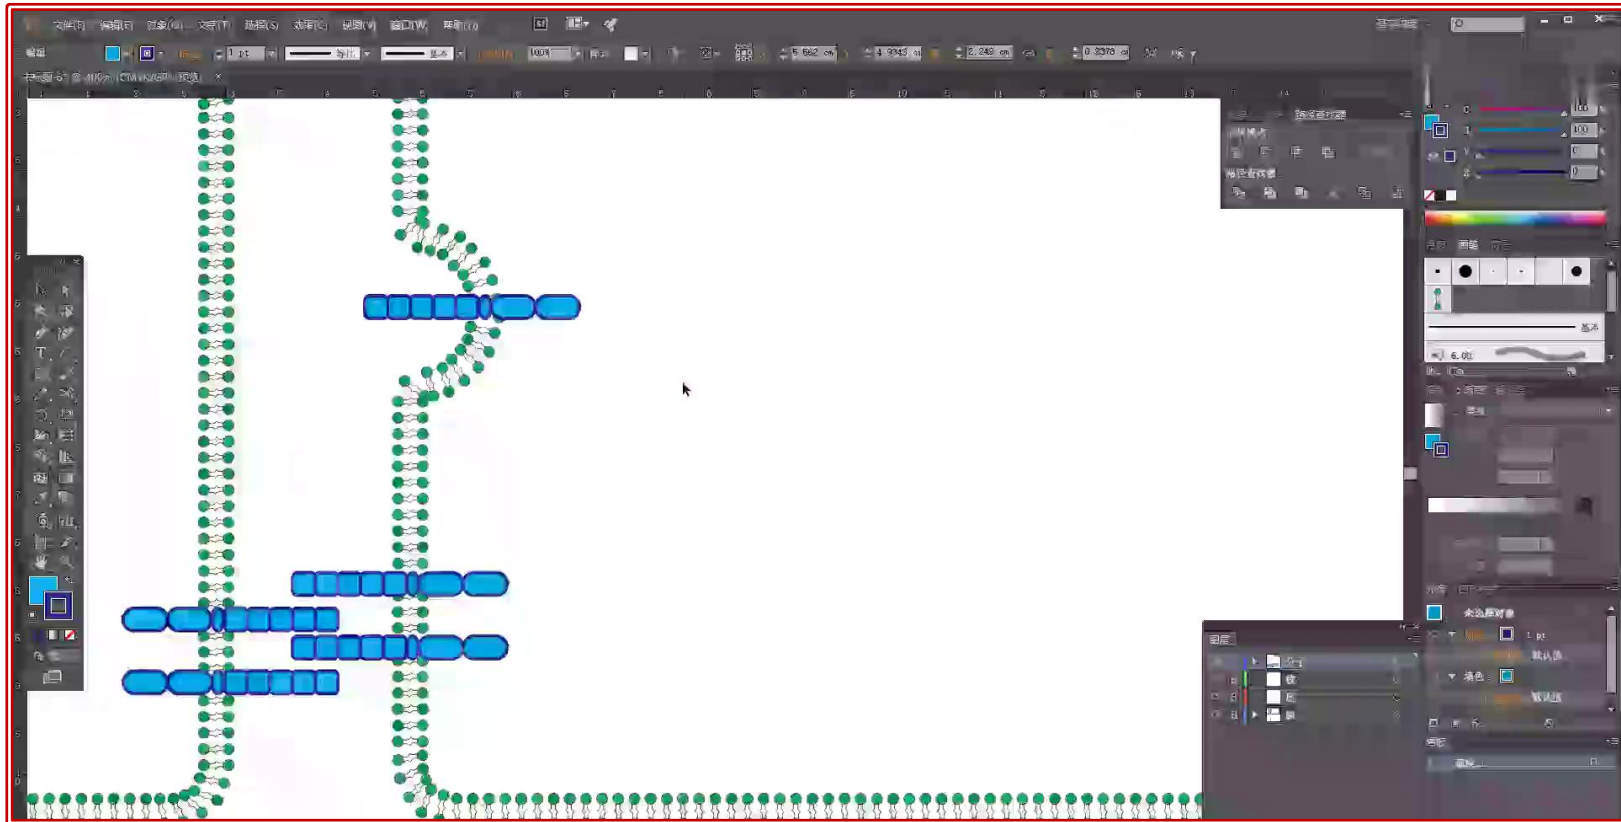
文件(F) 编辑(E) 对象(O) 文字(T) 选择(S) 效果(C) 视图(V) 窗口(W) 帮助(H)

编组 1 pt 等比 基本 100% 5.662 cm 4.9343 cm 2.249 cm 0.3378 cm

未标题-5* @ 400% (CMYK/GPU 预览)

图层

描边 6.00

外观

未选择对象

描边 1 pt

默认值

填色

默认值